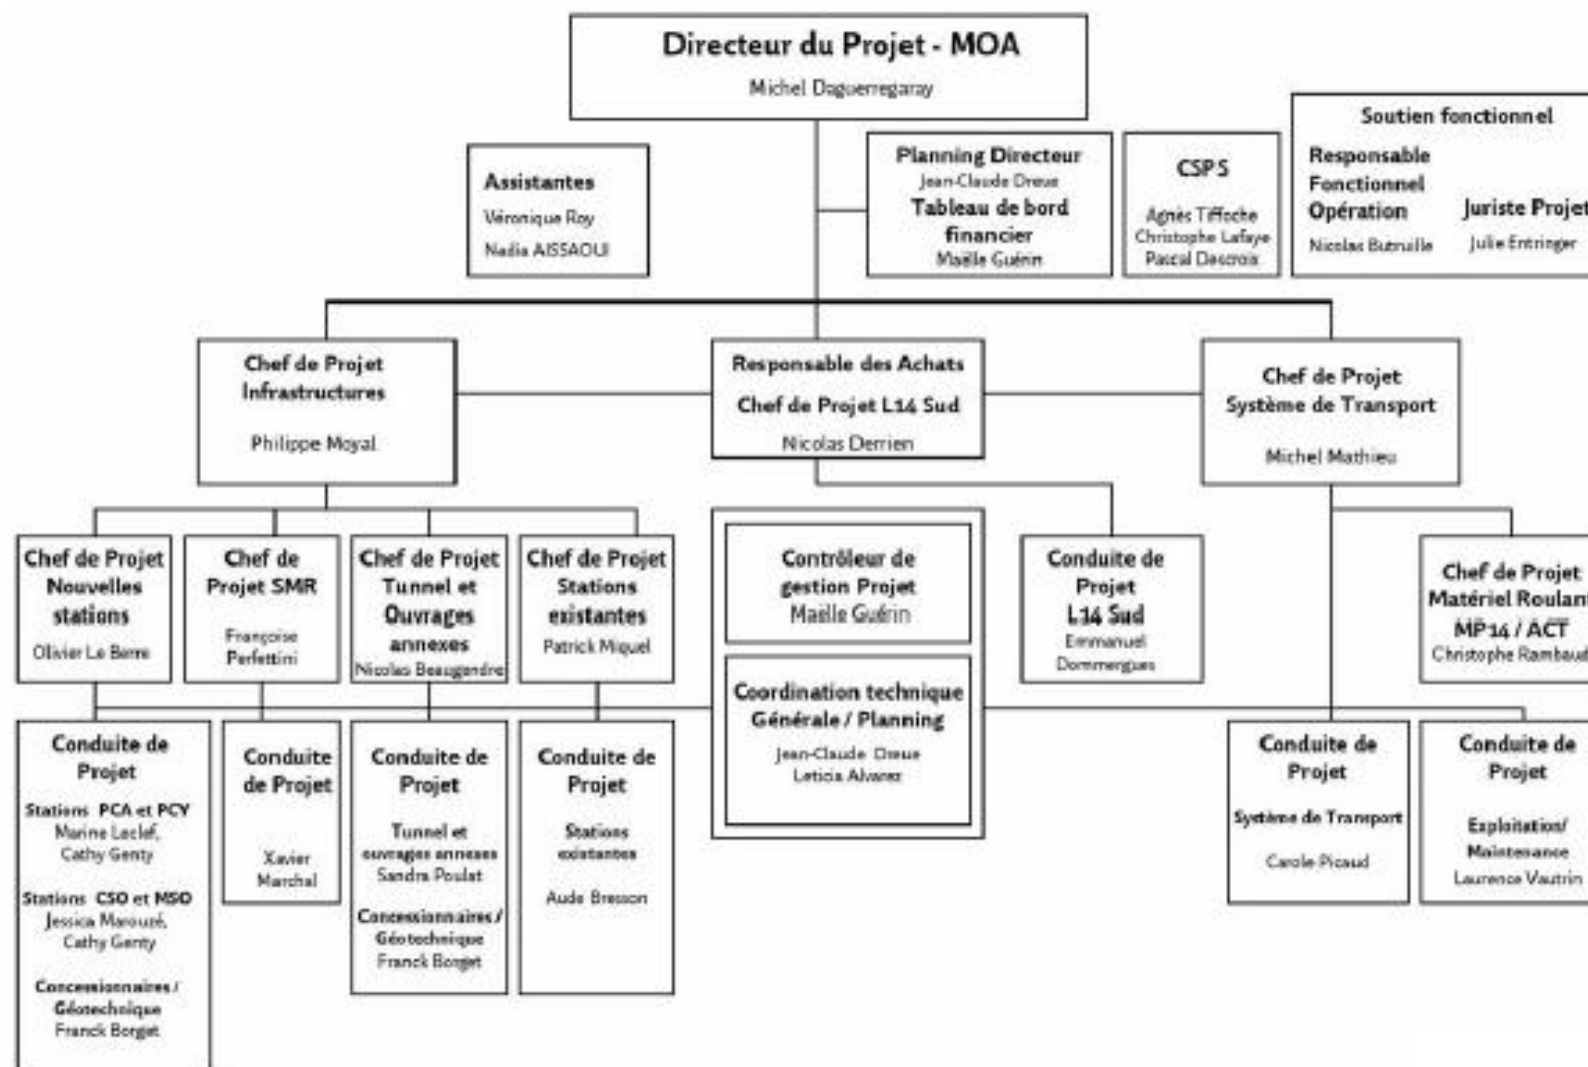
Directeur du Projet - MOA
Michel Daguerregaray

Assistantes
Véronique Roy
Nadia AISSAOUI

Planning Directeur
Jean-Claude Dreue
Tableau de bord financier
Maëlle Guérin

CSPS
Agnès Tiffoche
Christophe Lafaye
Pascal Descrois

Soutien fonctionnel
Responsable Fonctionnel Opération
Nicolas Butruille
Juriste Projet
Julie Entringer

Chef de Projet Infrastructures
Philippe Moyal

Responsable des Achats
Chef de Projet L14 Sud
Nicolas Derrien

Chef de Projet Système de Transport
Michel Mathieu

Chef de Projet Nouvelles stations
Olivier Le Berre

Chef de Projet SMR
Françoise Perfettini

Chef de Projet Tunnel et Ouvrages annexes
Nicolas Beaugendre

Chef de Projet Stations existantes
Patrick Miquel

Contrôleur de gestion Projet
Maëlle Guérin

Coordination technique Générale / Planning
Jean-Claude Dreue
Leticia Alvarez

Conduite de Projet L14 Sud
Emmanuel Dommergues

Chef de Projet Matériel Roulan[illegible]
MP14 / ACT
Christophe Rambau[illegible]

Conduite de Projet
Stations PCA et PCY
Marine Leclef,
Cathy Genty
Stations CSO et MSO
Jessica Marouzé,
Cathy Genty
Concessionnaires / Géotechnique
Franck Borget

Conduite de Projet
Xavier Marchal

Conduite de Projet
Tunnel et ouvrages annexes
Sandra Poulat
Concessionnaires / Géotechnique
Franck Borget

Conduite de Projet
Stations existantes
Aude Bresson

Conduite de Projet
Système de Transport
Carole Picaud

Conduite de Projet
Exploitation/ Maintenance
Laurence Vautrin